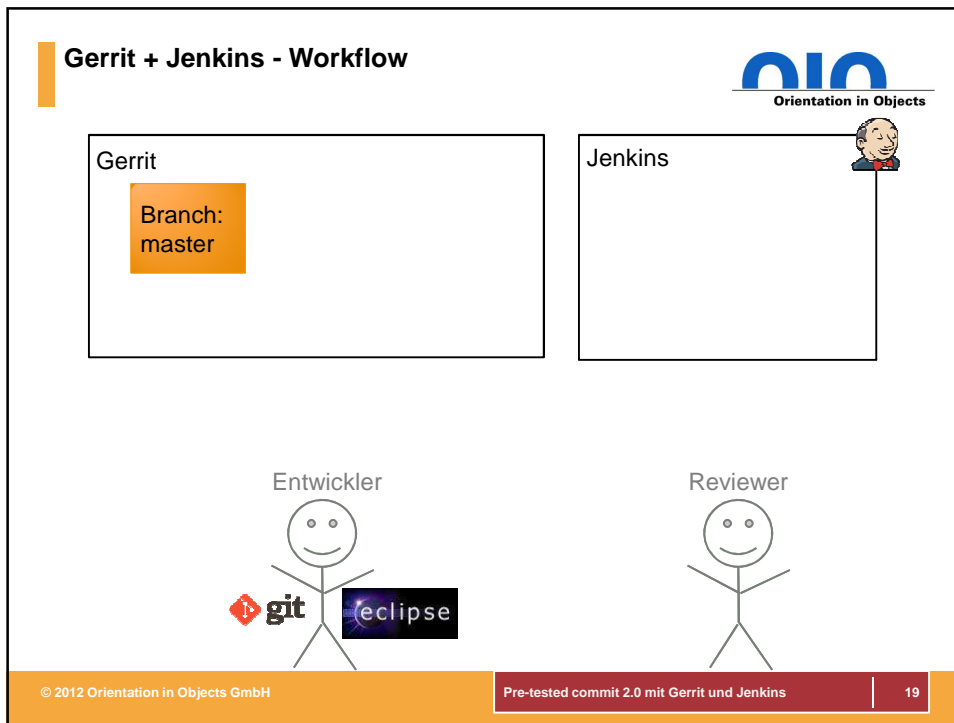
Gerrit + Jenkins - Workflow

Orientation in Objects

Gerrit

Branch: master

Jenkins

Entwickler

Reviewer

git

eclipse

© 2012 Orientation in Objects GmbH

Pre-tested commit 2.0 mit Gerrit und Jenkins

19